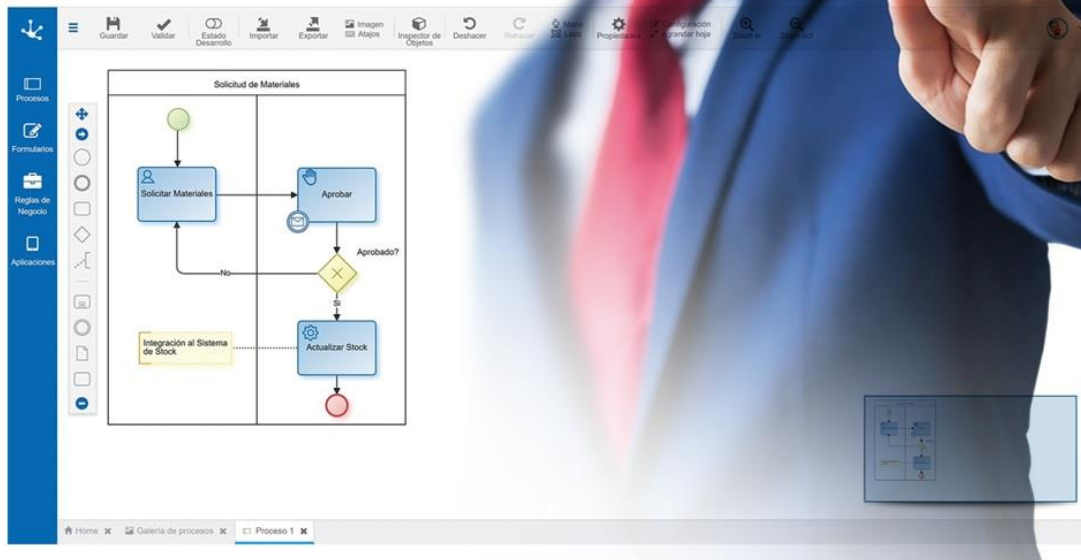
Guardar Validar Estado Desarrollo Importar Exportar Imagen Atajos Inspector de Objetos Deshacer Rehacer Mano Lazo Propiedades Configuración Agrandar hoja Zoom in Zoom out

Procesos

Formularios

Reglas de Negocio

Aplicaciones

Solicitud de Materiales

Solicitar Materiales

Aprobar

Aprobado?

No

Si

Integración al Sistema de Stock

Actualizar Stock

Home ✖ Galería de procesos ✖ Proceso 1 ✖